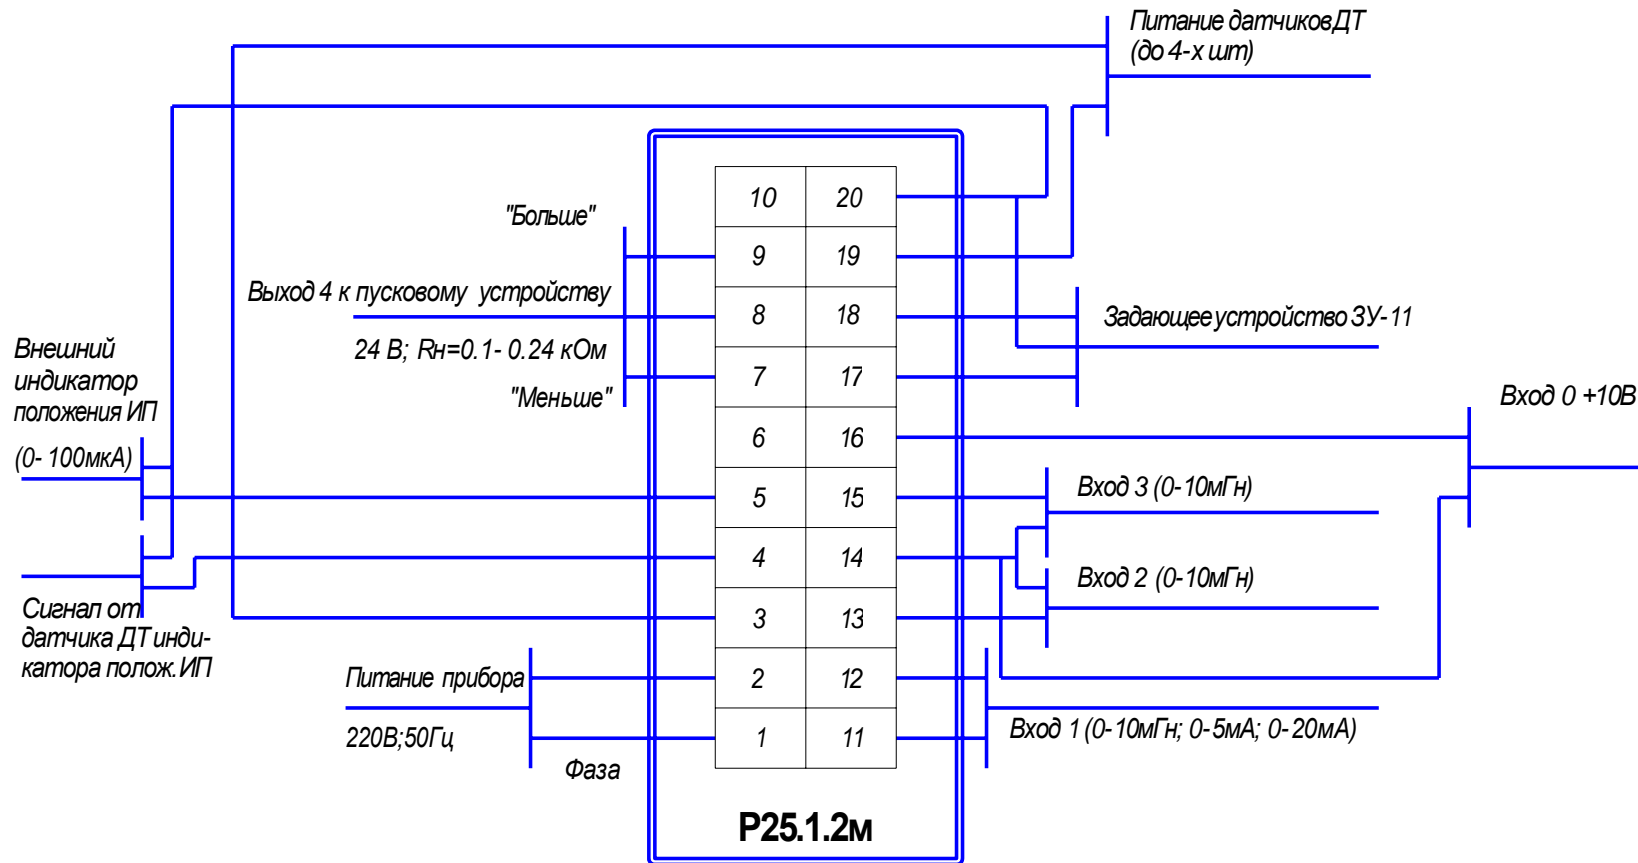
Питание датчиков ДТ (до 4-х шт)

"Больше"

Выход 4 к пусковому устройству

24 В; Rн=0.1- 0.24 кОм

"Меньше"

Внешний индикатор положения ИП

(0- 100мкА)

Сигнал от датчика ДТ индикатора полож. ИП

Питание прибора

220В;50Гц

Фаза

| 10 | 20 |
|---|---|
| 9 | 19 |
| 8 | 18 |
| 7 | 17 |
| 6 | 16 |
| 5 | 15 |
| 4 | 14 |
| 3 | 13 |
| 2 | 12 |
| 1 | 11 |

Р25.1.2м

Задающее устройство ЗУ-11

Вход 0 +10В

Вход 3 (0-10мГн)

Вход 2 (0-10мГн)

Вход 1 (0-10мГн; 0-5мА; 0-20мА)